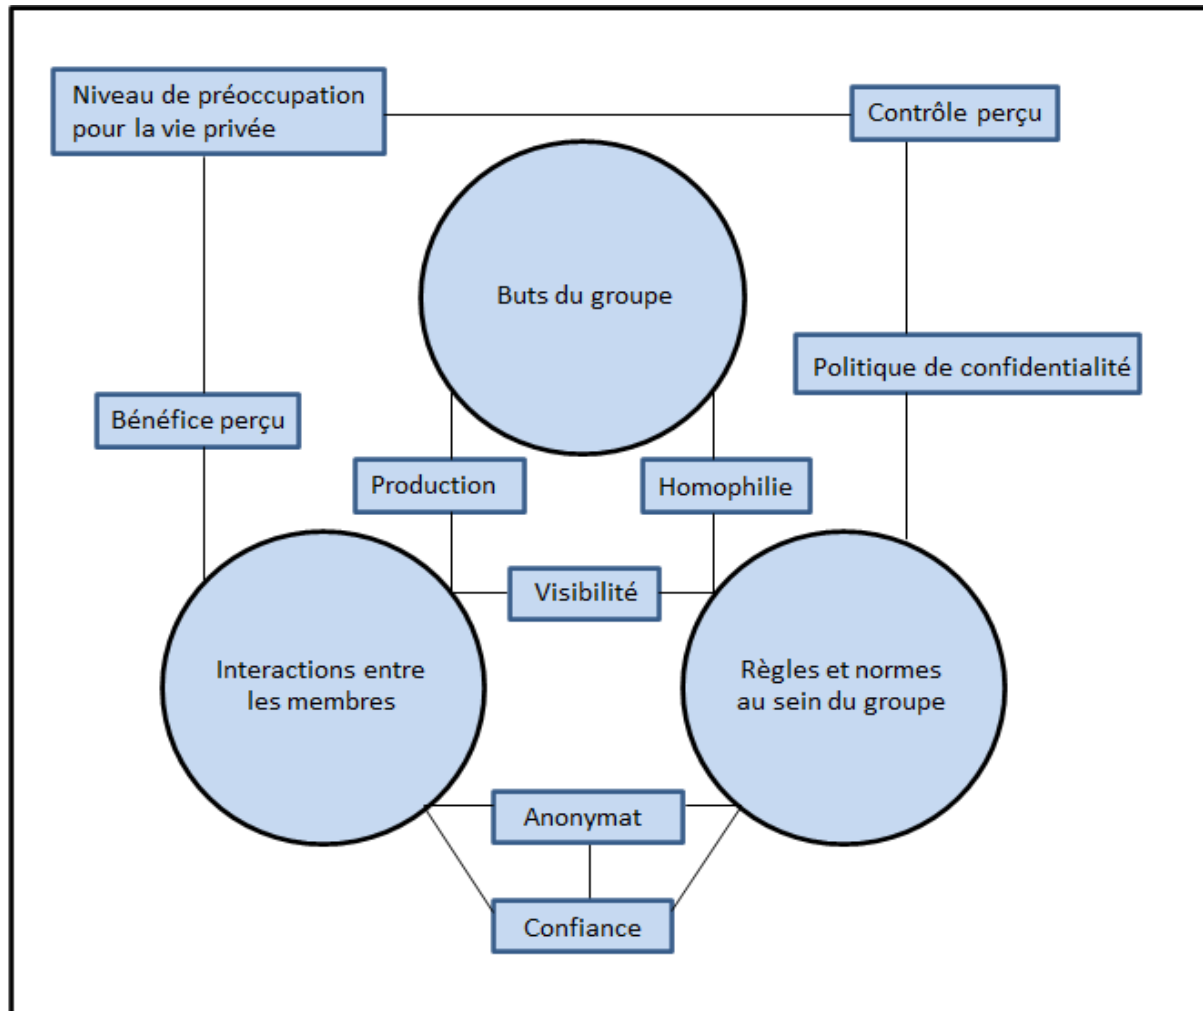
Niveau de préoccupation pour la vie privée

Contrôle perçu

Buts du groupe

Politique de confidentialité

Bénéfice perçu

Production

Homophilie

Visibilité

Interactions entre les membres

Règles et normes au sein du groupe

Anonymat

Confiance